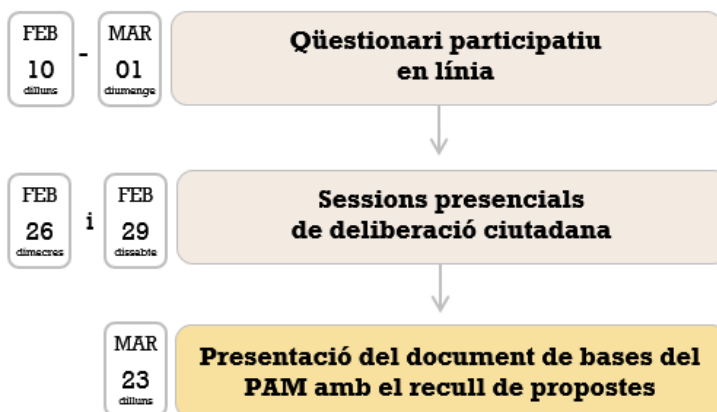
FEB
10
dilluns

-

MAR
01
diumenge

Qüestionari participatiu en línia

FEB
26
dimecres

i

FEB
29
dissabte

Sessions presencials de deliberació ciutadana

MAR
23
dilluns

Presentació del document de bases del PAM amb el recull de propostes